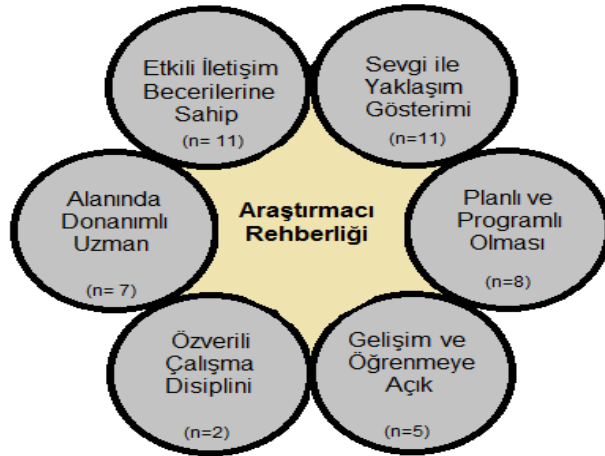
Etkili İletişim Becerilerine Sahip
(n= 11)

Sevgi ile Yaklaşım Gösterimi
(n=11)

Alanında Donanımlı Uzman
(n= 7)

Araştırmacı Rehberliği

Planlı ve Programlı Olması
(n=8)

Özverili Çalışma Disiplini
(n=2)

Gelişim ve Öğrenmeye Açık
(n=5)